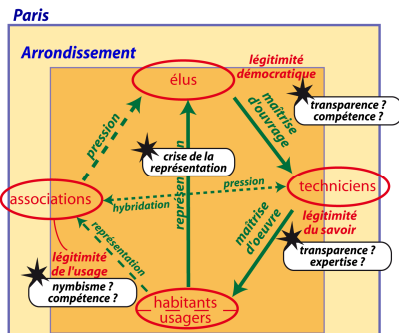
Paris

Arrondissement

élus

légitimité démocratique

maîtrise d'ouvrage

transparence ? compétence ?

pression

crise de la représentation

représentation

associations

pression

techniciens

hybridation

légitimité du savoir

représentation

maîtrise d'oeuvre

légitimité de l'usage

transparence ? expertise ?

nymbisme ? compétence ?

habitants usagers